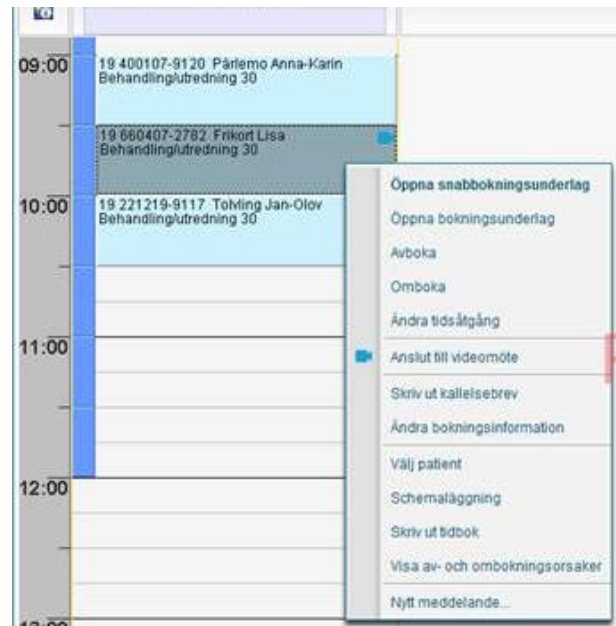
09:00
19 400107-9120 Pärlemo Anna-Karin
Behandling/utredning 30

19 660407-2782 Frikort Lisa
Behandling/utredning 30

10:00
19 221219-9117 Tolfling Jan-Olov
Behandling/utredning 30

11:00

12:00

Öppna snabbokningsunderlag
Öppna bokningsunderlag
Avboka
Omboka
Ändra tidsåtgång
Anslut till videomöte
Skriv ut kallelsebrev
Ändra bokningsinformation
Välj patient
Schemaläggning
Skriv ut tidbok
Visa av- och ombokningsorsaker
Nytt meddelande...